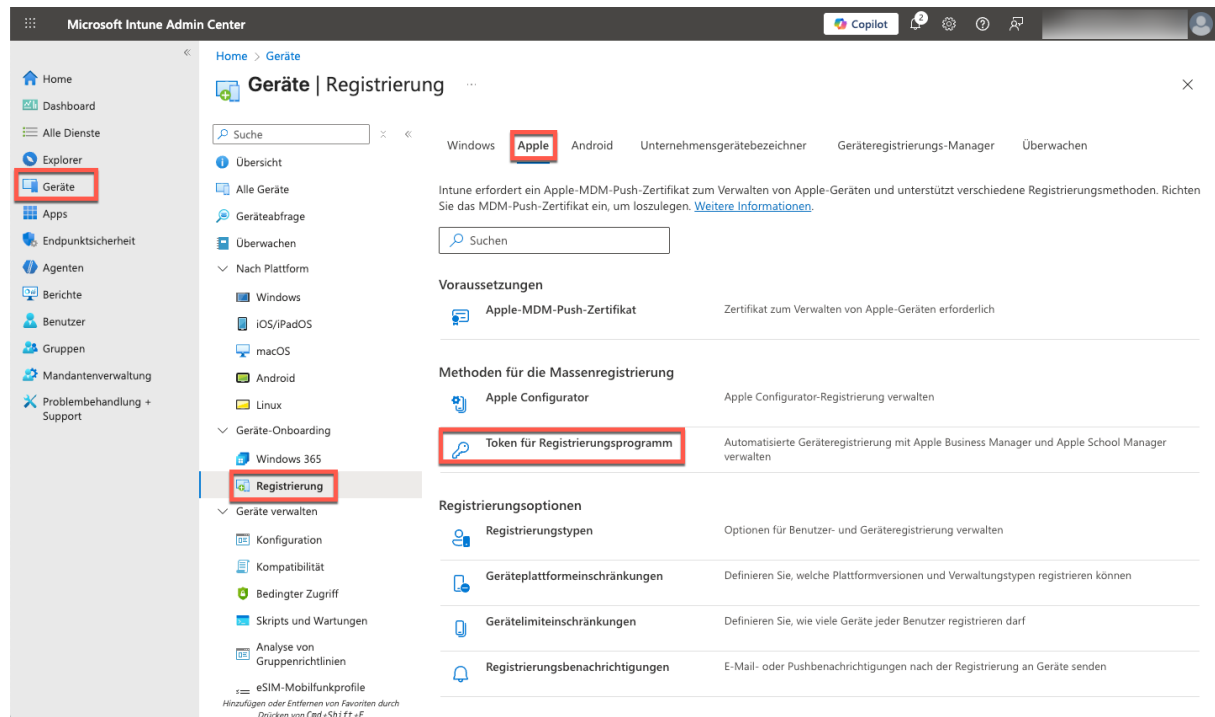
Microsoft Intune Admin Center

Copilot 2

Home
Dashboard
Alle Dienste
Explorer
Geräte
Apps
Endpunktsicherheit
Agenten
Berichte
Benutzer
Gruppen
Mandantenverwaltung
Problembehandlung + Support

Home > Geräte

Geräte | Registrierung ...

Suche

Übersicht
Alle Geräte
Geräteabfrage
Überwachen
Nach Plattform
Windows
iOS/iPadOS
macOS
Android
Linux
Geräte-Onboarding
Windows 365
Registrierung
Geräte verwalten
Konfiguration
Kompatibilität
Bedingter Zugriff
Skripts und Wartungen
Analyse von Gruppenrichtlinien
eSIM-Mobilfunkprofile
Hinzufügen oder Entfernen von Favoriten durch Drücken von Cmd+Shift+F

Windows Apple Android Unternehmensgerätebezeichner Geräteregistrierungs-Manager Überwachen

Intune erfordert ein Apple-MDM-Push-Zertifikat zum Verwalten von Apple-Geräten und unterstützt verschiedene Registrierungsmethoden. Richten Sie das MDM-Push-Zertifikat ein, um loszulegen. Weitere Informationen.

Suchen

Voraussetzungen

| | |
|---|---|
| Apple-MDM-Push-Zertifikat | Zertifikat zum Verwalten von Apple-Geräten erforderlich |

Methoden für die Massenregistrierung

| | |
|---|---|
| Apple Configurator | Apple Configurator-Registrierung verwalten |
| Token für Registrierungsprogramm | Automatisierte Geräteregistrierung mit Apple Business Manager und Apple School Manager verwalten |

Registrierungsoptionen

| | |
|---|---|
| Registrierungstypen | Optionen für Benutzer- und Geräteregistrierung verwalten |
| Geräteplattformeinschränkungen | Definieren Sie, welche Plattformversionen und Verwaltungstypen registrieren können |
| Gerätelimiteinschränkungen | Definieren Sie, wie viele Geräte jeder Benutzer registrieren darf |
| Registrierungsbenachrichtigungen | E-Mail- oder Pushbenachrichtigungen nach der Registrierung an Geräte senden |